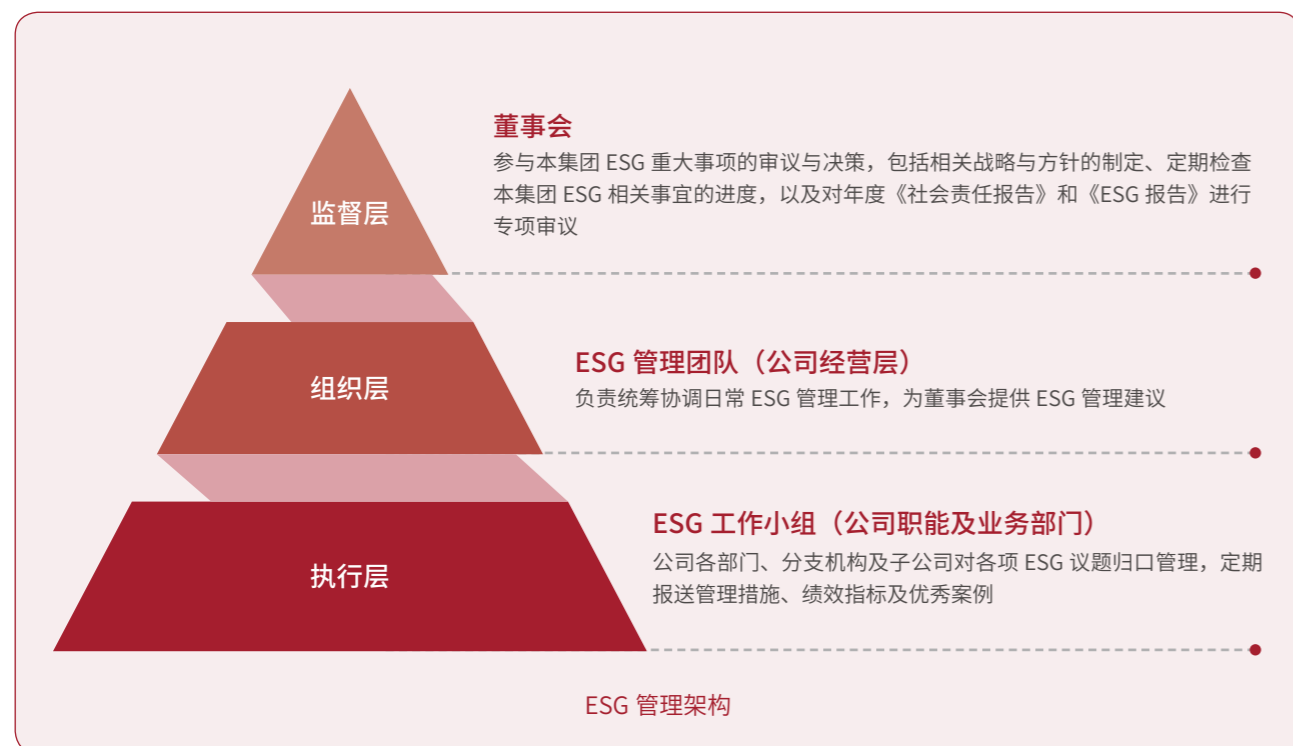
监督层

董事会

参与本集团 ESG 重大事项的审议与决策，包括相关战略与方针的制定、定期检查本集团 ESG 相关事宜的进度，以及对年度《社会责任报告》和《ESG 报告》进行专项审议

组织层

ESG 管理团队（公司经营层）

负责统筹协调日常 ESG 管理工作，为董事会提供 ESG 管理建议

执行层

ESG 工作小组（公司职能及业务部门）

公司各部门、分支机构及子公司对各项 ESG 议题归口管理，定期报送管理措施、绩效指标及优秀案例

ESG 管理架构